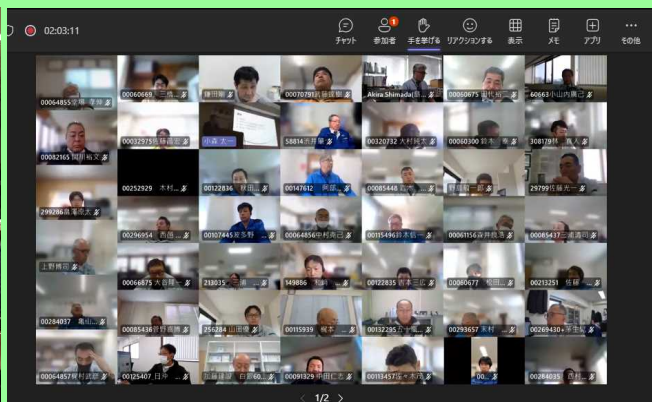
02:03:11

チャット
参加者 1
手を挙げる
リアクションする
表示
メモ
アプリ
その他

00064855室岡 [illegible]
00060669 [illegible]
鎌田 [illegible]
00070791高橋 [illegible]
Akira Shimada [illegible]
00060675 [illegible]
60663 小山内 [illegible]

00082165 関川 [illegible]
00032975 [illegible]
小森 太一
58814 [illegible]
00320732 大村 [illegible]
00060300 鈴木 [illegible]
308129 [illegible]

00252929 木村 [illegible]
00122836 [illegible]
00147612 阿部 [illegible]
00085448 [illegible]
野澤 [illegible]
29799 佐藤 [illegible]
299286 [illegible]

00296954 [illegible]
00107445 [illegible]
00064856 中村 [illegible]
00115496 鈴木 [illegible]
00061156 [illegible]
00085437 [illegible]
上野 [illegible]

00066875 大倉 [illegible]
213035 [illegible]
149886 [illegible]
00122835 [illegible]
00060677 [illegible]
00213251 佐藤 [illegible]
00284037 亀山 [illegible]

00085436 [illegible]
256284 山田 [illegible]
00115939 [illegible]
00132285 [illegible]
00293657 木村 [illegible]
00269430 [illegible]
00064857 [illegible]

00125407 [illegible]
佐藤 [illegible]
00091329 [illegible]
00113457 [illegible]
00284035 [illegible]

1/2